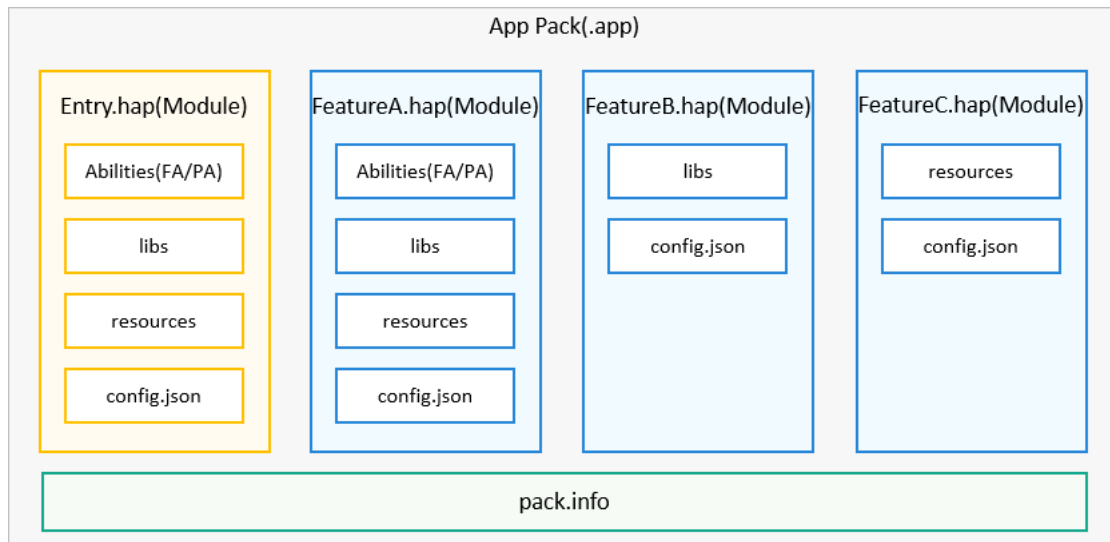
App Pack(.app)

Entry.hap(Module)

Abilities(FA/PA)

libs

resources

config.json

FeatureA.hap(Module)

Abilities(FA/PA)

libs

resources

config.json

FeatureB.hap(Module)

libs

config.json

FeatureC.hap(Module)

resources

config.json

pack.info